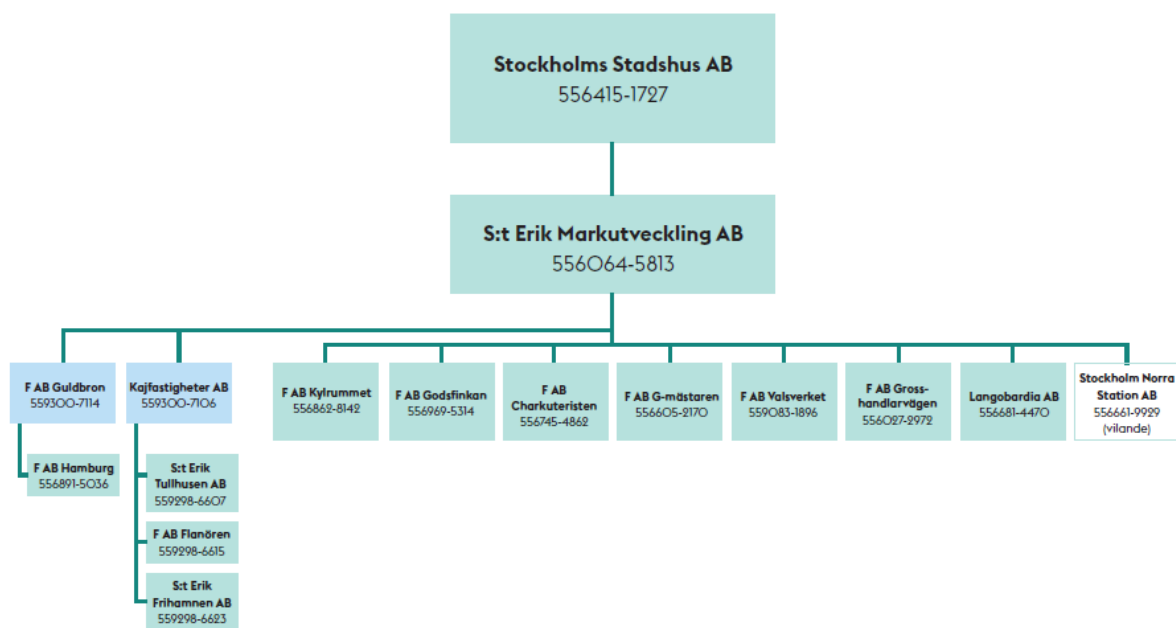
Stockholms Stadshus AB
556415-1727

S:t Erik Markutveckling AB
556064-5813

F AB Guldbron
559300-7114

F AB Hamburg
556891-5036

Kajfastigheter AB
559300-7106

S:t Erik Tullhusen AB
559298-6607

F AB Flanören
559298-6615

S:t Erik Frihamnen AB
559298-6623

F AB Kylrummet
556862-8142

F AB Godsfinkan
556969-5314

F AB Charkuteristen
556745-4862

F AB G-mästaren
556605-2170

F AB Valsverket
559083-1896

F AB Grosshandlarvägen
556027-2972

Langobardia AB
556681-4470

Stockholm Norra Station AB
556661-9929
(vilande)